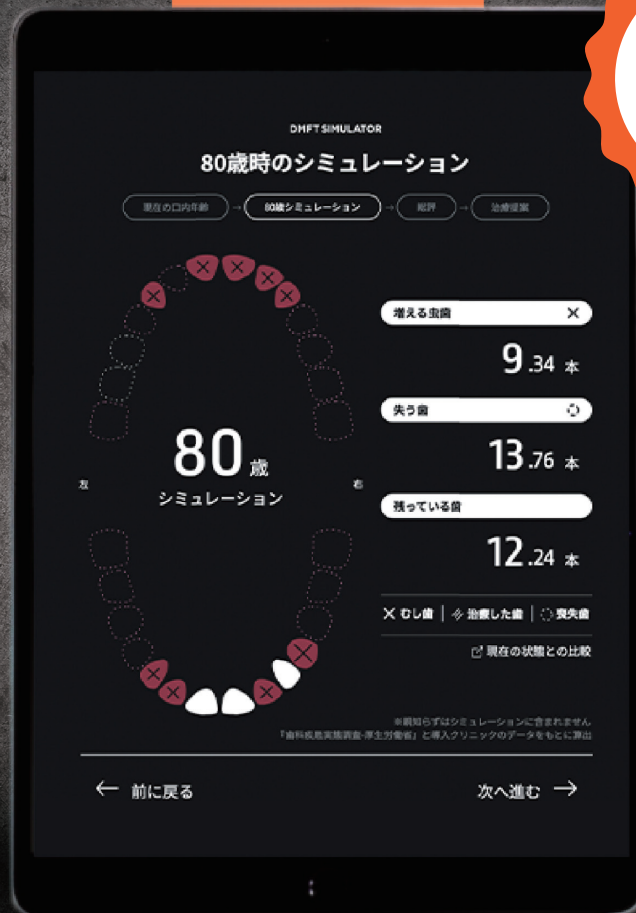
DMFT SIMULATOR

80歳時のシミュレーション

現在の口内年齢 → 80歳シミュレーション → 総評 → 治療提案

80歳

シミュレーション

左

右

増える虫歯

9.34 本

失う歯

13.76 本

残っている歯

12.24 本

むし歯 | 治療した歯 | 喪失歯

現在の状態との比較

※親知らずはシミュレーションに含まれません
『歯科疾患実態調査-厚生労働省』と導入クリニックのデータをもとに算出

← 前に戻る

次へ進む →